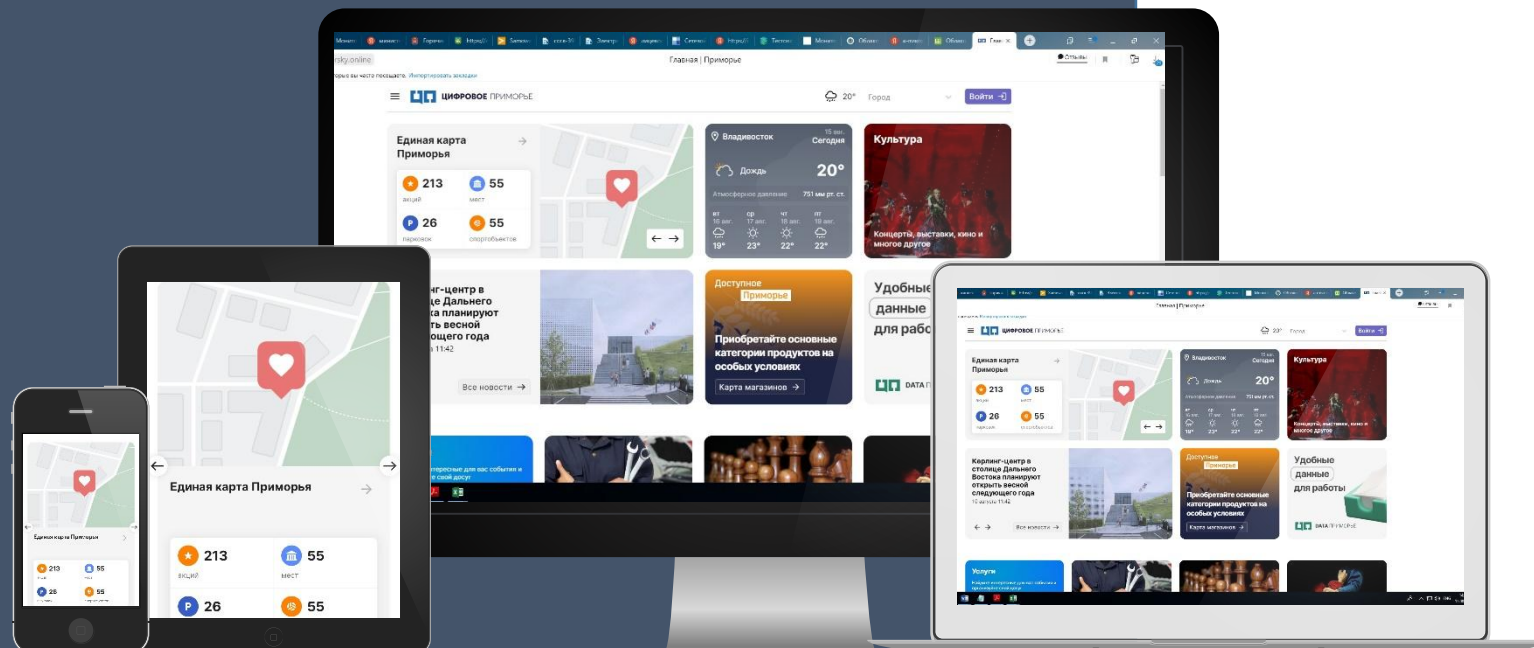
rsky.online

Главная | Приморье

ЦИФРОВОЕ ПРИМОРЬЕ

20°

Город

Войти

Единая карта Приморья

213 акций

55 мест

26 парковок

55 спортобъектов

Владивосток

15 авг. Сегодня

Дождь

20°

Атмосферное давление

751 мм рт. ст.

вт 16 авг. 19°

ср 17 авг. 23°

чт 18 авг. 22°

пт 19 авг. 22°

Культура

Концерты, выставки, кино и многое другое

Керлинг-центр в столице Дальнего Востока планируют открыть весной следующего года

15 августа 11:42

Все новости

Доступное Приморье

Приобретайте основные категории продуктов на особых условиях

Карта магазинов

Удобные данные для работы

DATA ПРИМОРЬЕ

Услуги

Единая карта Приморья

213 акций

55 мест

26

55

Единая карта Приморья

213

55

26

55